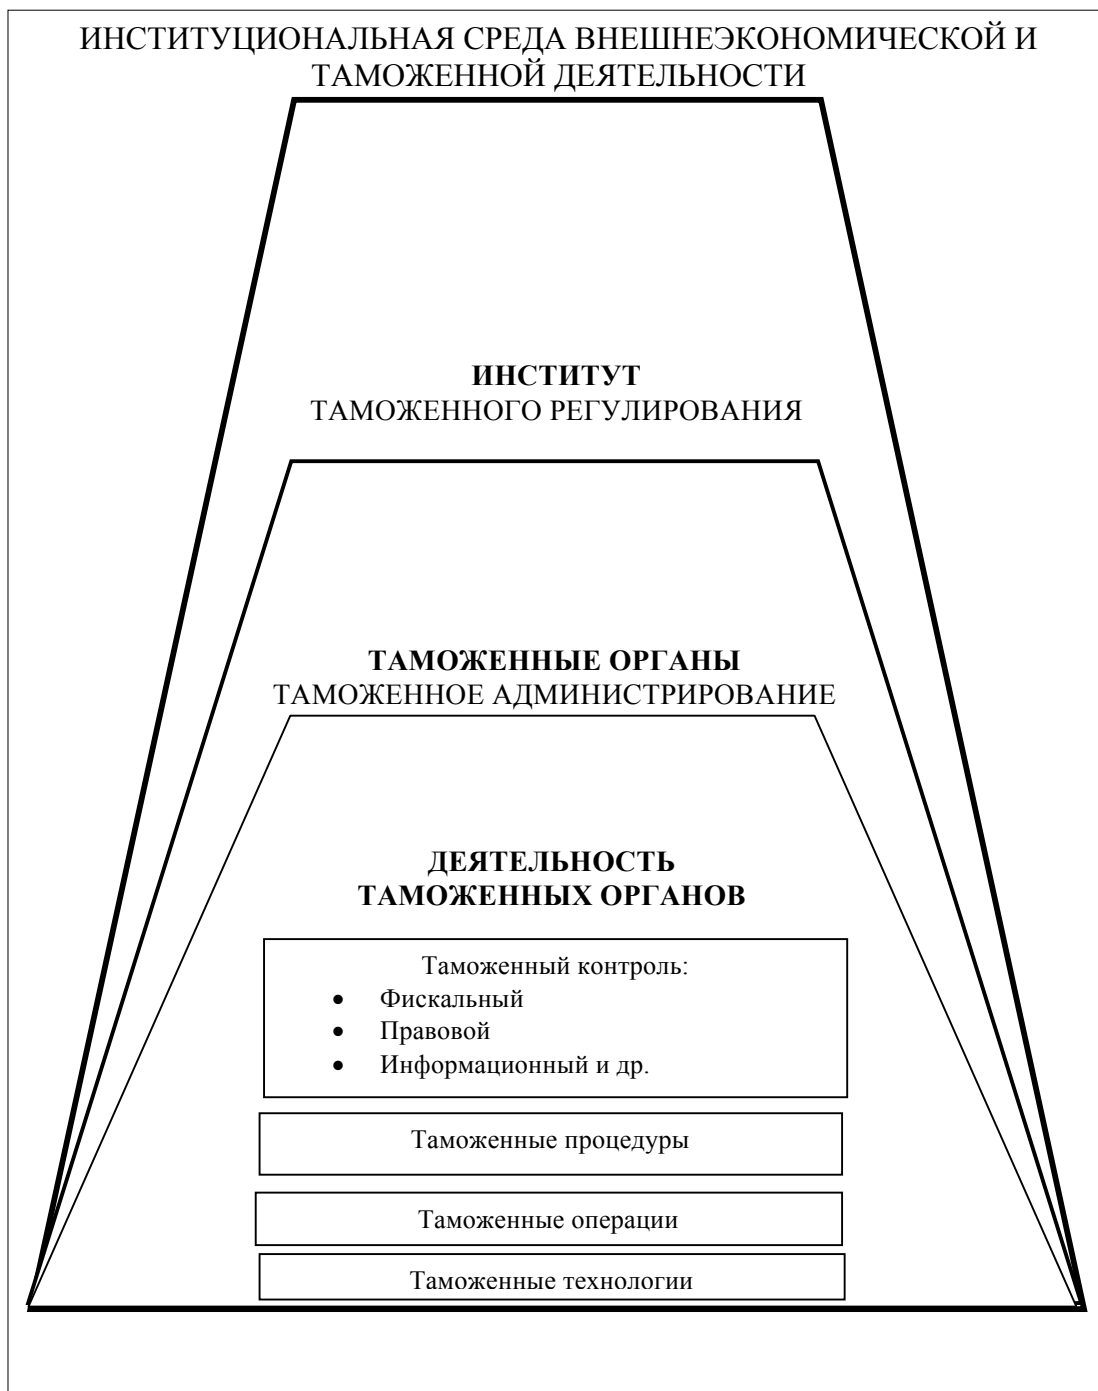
ИНСТИТУЦИОНАЛЬНАЯ СРЕДА ВНЕШНЕЭКОНОМИЧЕСКОЙ И ТАМОЖЕННОЙ ДЕЯТЕЛЬНОСТИ

**ИНСТИТУТ**
ТАМОЖЕННОГО РЕГУЛИРОВАНИЯ

**ТАМОЖЕННЫЕ ОРГАНЫ**
ТАМОЖЕННОЕ АДМИНИСТРИРОВАНИЕ

**ДЕЯТЕЛЬНОСТЬ ТАМОЖЕННЫХ ОРГАНОВ**

Таможенный контроль:
- Фискальный
- Правовой
- Информационный и др.

Таможенные процедуры

Таможенные операции

Таможенные технологии